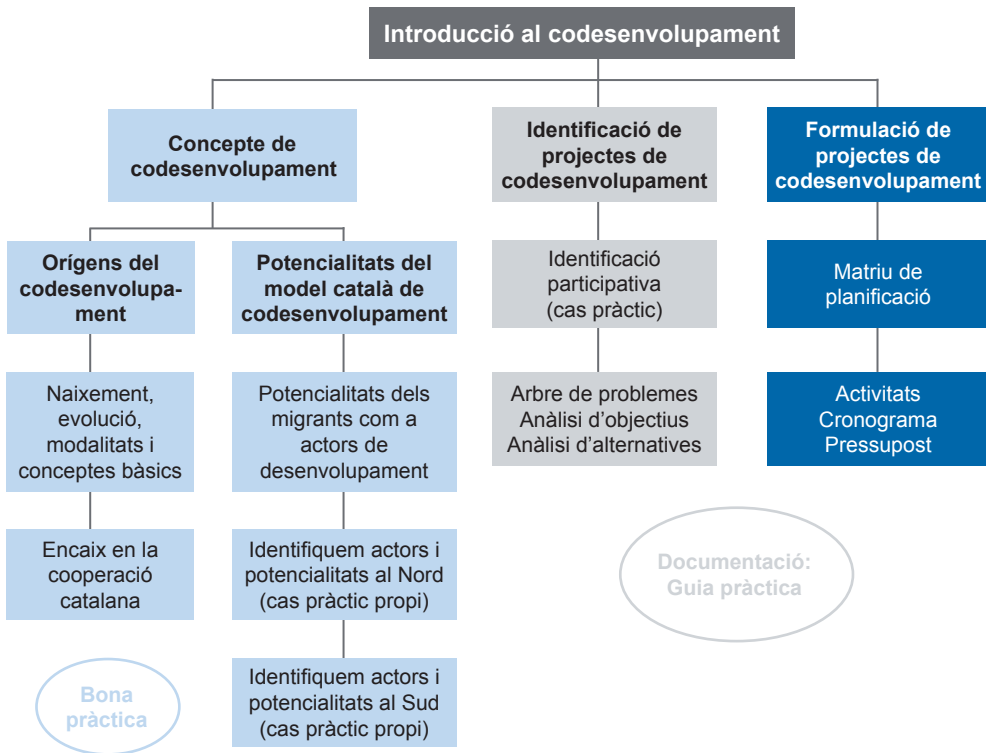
Introducció al codesenvolupament

Concepte de codesenvolupament

Orígens del codesenvolupament

Naixement, evolució, modalitats i conceptes bàsics

Encaix en la cooperació catalana

Bona pràctica

Potencialitats del model català de codesenvolupament

Potencialitats dels migrants com a actors de desenvolupament

Identifiquem actors i potencialitats al Nord (cas pràctic propi)

Identifiquem actors i potencialitats al Sud (cas pràctic propi)

Identificació de projectes de codesenvolupament

Identificació participativa (cas pràctic)

Arbre de problemes
Anàlisi d'objectius
Anàlisi d'alternatives

Documentació: Guia pràctica

Formulació de projectes de codesenvolupament

Matriu de planificació

Activitats
Cronograma
Pressupost